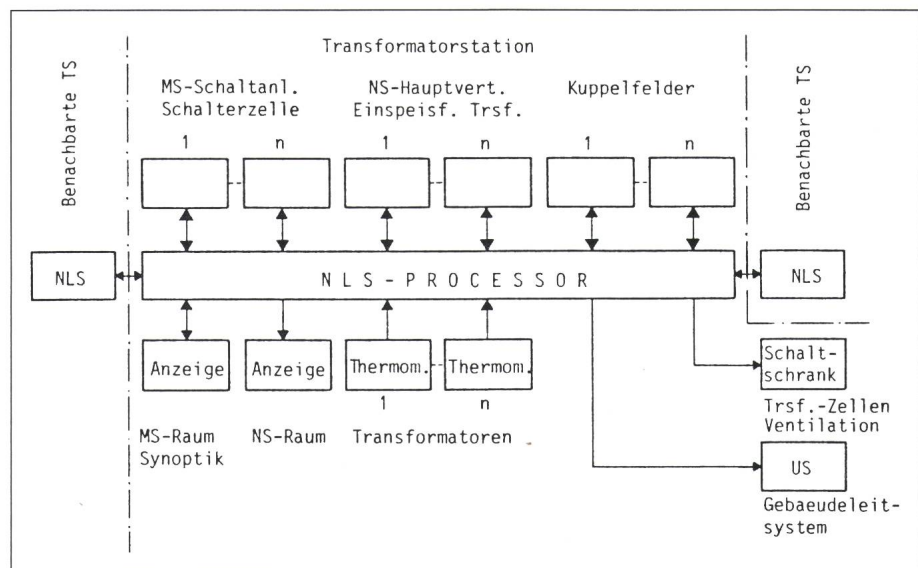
Transformatorstation

Benachbarte TS

MS-Schaltanl. Schalterzelle

NS-Hauptvert. Einspeisf. Trsf.

Kuppelfelder

Benachbarte TS

1

n

1

n

1

n

NLS

N L S - P R O C E S S O R

NLS

Anzeige

Anzeige

Thermom.

Thermom.

1

n

Schalt-schrank

Trsf.-Zellen Ventilation

MS-Raum Synoptik

NS-Raum

Transformatoren

US

Gebaeudeleit-system